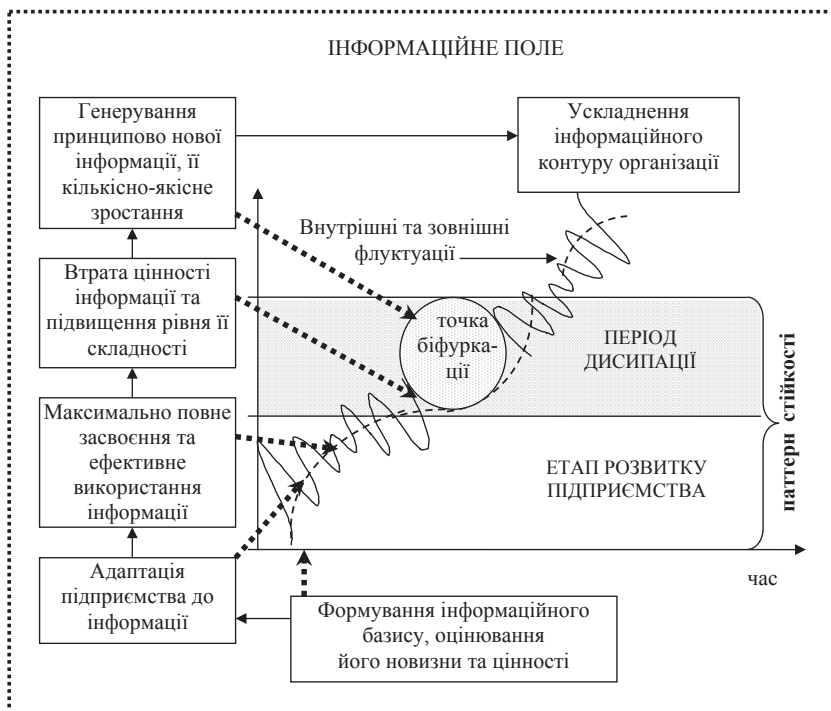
ІНФОРМАЦІЙНЕ ПОЛЕ

Генерування принципово нової інформації, її кількісно-якісне зростання

Ускладнення інформаційного контуру організації

Внутрішні та зовнішні флуктуації

Втрата цінності інформації та підвищення рівня її складності

точка біфуркації

ПЕРІОД ДИСИПАЦІЇ

паттерн стійкості

Максимально повне засвоєння та ефективне використання інформації

ЕТАП РОЗВИТКУ ПІДПРИЄМСТВА

Адаптація підприємства до інформації

час

Формування інформаційного базису, оцінювання його новизни та цінності